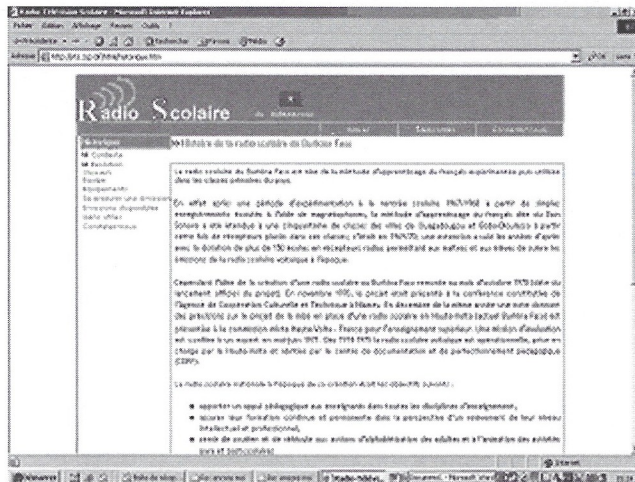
Radio Télévision Scolaire - Microsoft Internet Explorer
Fichier Edition Affichage Favoris Outils ?
Précédente · · Rechercher Favoris Média
Adresse http://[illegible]
OK Liens

Radio Scolaire du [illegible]

Accueil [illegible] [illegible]

Historique
Contexte
Evolution
Objectifs
Emploi
Equipements
Se procurer une émission
Emissions disponibles
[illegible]
Correspondance

>> Historique de la radio scolaire du Burkina Faso

La radio scolaire du Burkina Faso est née de la méthode d'apprentissage du français expérimentée puis utilisée dans les classes primaires du pays.

En effet, après une période d'expérimentation à la rentrée scolaire 1967/1968 à partir de simples enregistrements écoutés à l'aide de magnétophones, la méthode d'apprentissage du français dite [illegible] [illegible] a été étendue à une cinquantaine de classes des villes de Ouagadougou et Bobo-Dioulasso à partir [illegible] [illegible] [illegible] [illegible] 1969/70. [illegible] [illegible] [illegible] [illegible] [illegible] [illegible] la dotation de plus de 150 écoles en récepteurs radios permettant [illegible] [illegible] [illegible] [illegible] émissions de la radio scolaire voltaïque à l'époque.

Cependant l'idée de la création d'une radio scolaire au Burkina Faso remonte au mois d'octobre 1959 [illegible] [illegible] lancement officiel du projet. En novembre 1960, le projet était présenté à la conférence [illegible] de l'Agence de Coopération Culturelle et Technique à Niamey. En décembre de la même année une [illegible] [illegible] des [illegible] sur le projet de la mise en place d'une radio scolaire en Haute-Volta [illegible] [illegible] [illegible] présentée à la commission mixte Haute-Volta - France pour l'enseignement supérieur. Une mission d'évaluation est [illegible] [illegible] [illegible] 1961. Dès 1969 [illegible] la radio scolaire voltaïque est opérationnelle, prise en charge par la Haute-Volta et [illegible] par le centre de documentation et de perfectionnement pédagogique (CDPP).

La radio scolaire nationale à l'époque de sa création avait les objectifs suivants :

apporter un appui pédagogique aux enseignants dans toutes les disciplines d'enseignement,
assurer leur formation continue et permanente dans la perspective d'un relèvement de leur niveau intellectuel et professionnel,
servir de soutien et de véhicule aux actions d'alphabétisation des adultes et à l'animation des activités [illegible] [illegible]

Internet
Démarrer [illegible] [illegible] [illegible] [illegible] Radio Télévi... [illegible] Microsoft Wor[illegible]